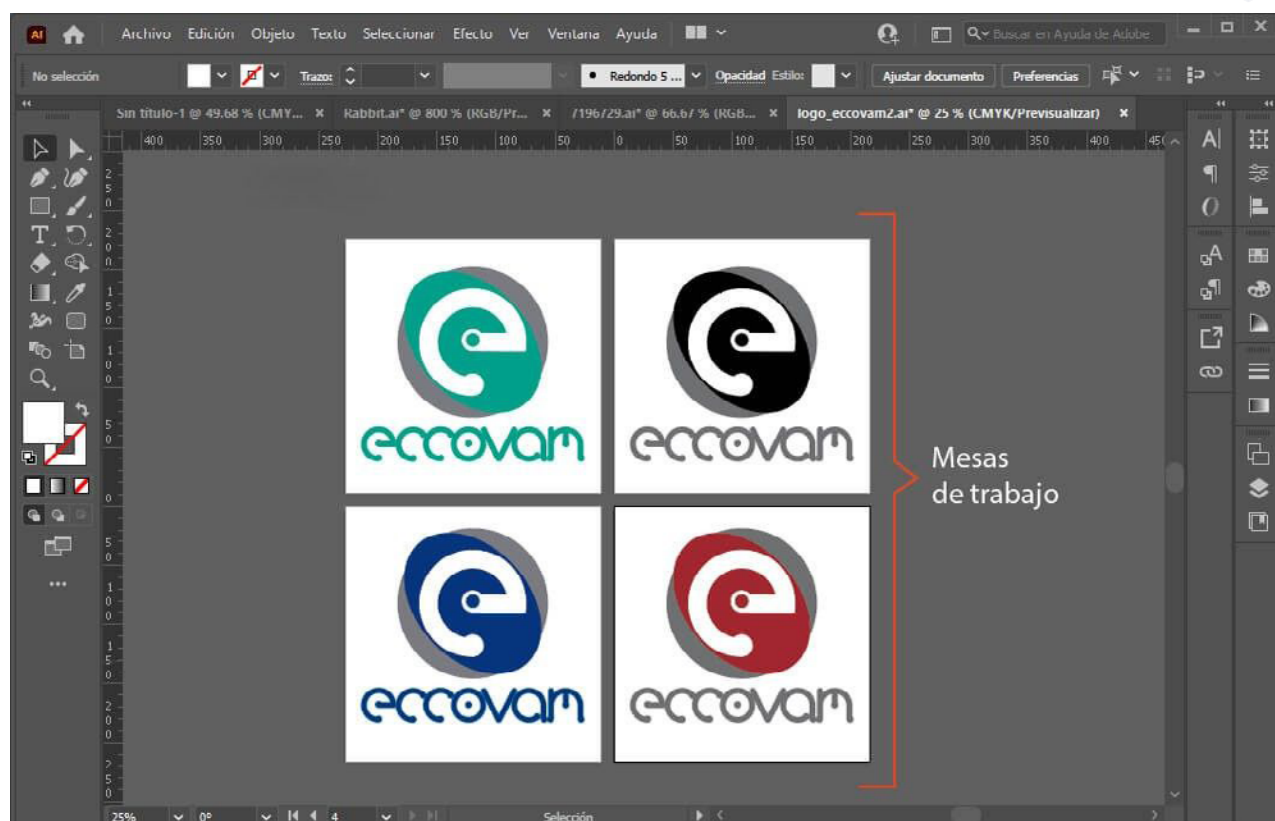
Ai Archivo Edición Objeto Texto Seleccionar Efecto Ver Ventana Ayuda

Buscar en Ayuda de Adobe

No selección Trazo: Redondo 5 ... Opacidad Estilo: Ajustar documento Preferencias

Sin título-1 @ 49.68 % (CMY... × Rabbit.ai* @ 800 % (RGB/Pr... × 7196729.ai* @ 66.67 % (RGB... × logo_eccovam2.ai* @ 25 % (CMYK/Previsualizar) ×

400 350 300 250 200 150 100 50 0 50 100 150 200 250 300 350 400 450

eccovam

eccovam

eccovam

eccovam

Mesas de trabajo

25% 0° 4 Selección